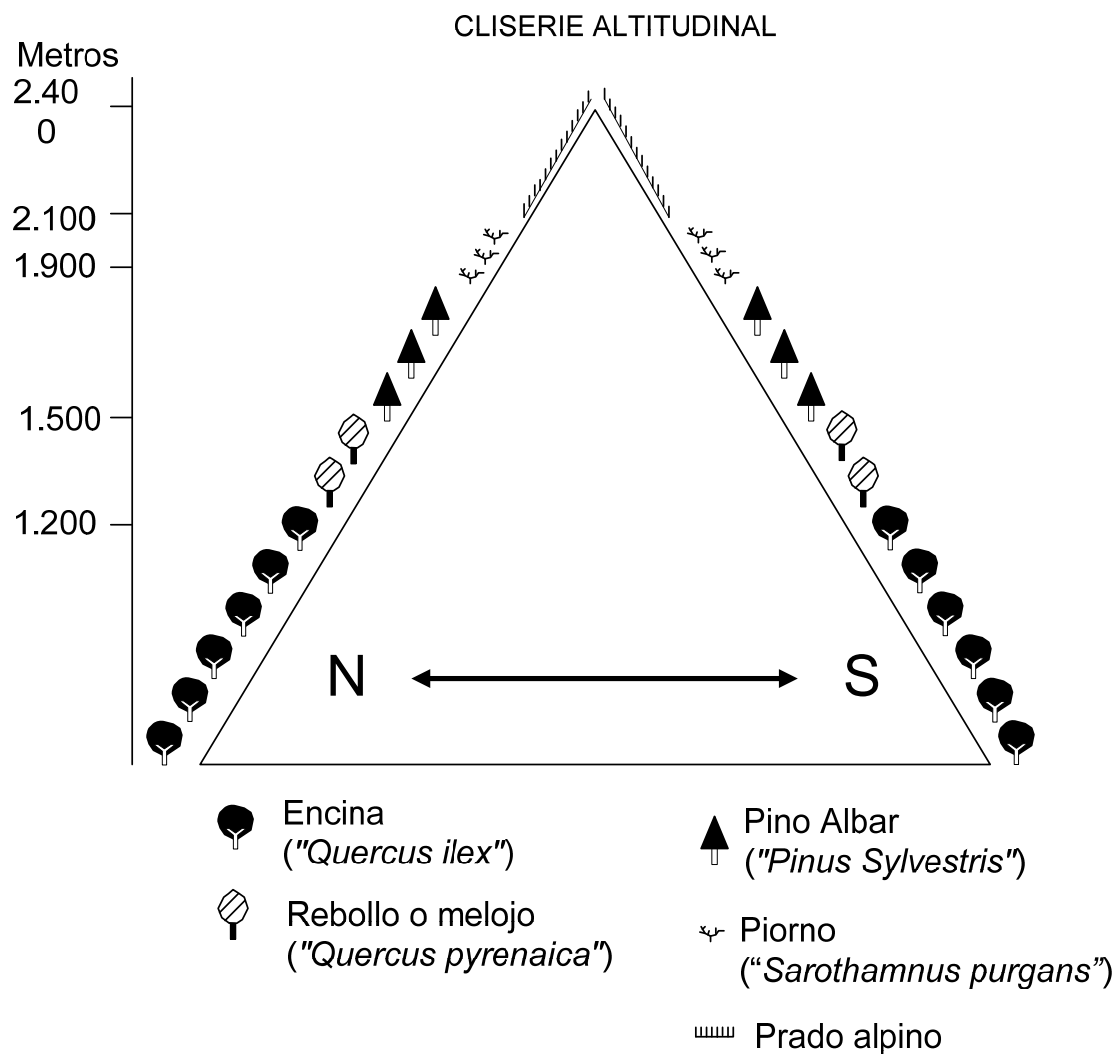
CLISERIE ALTITUDINAL

Metros
2.40
0
2.100
1.900
1.500
1.200

N S

Encina
("Quercus ilex")

Rebollo o melojo
("Quercus pyrenaica")

Pino Albar
("Pinus Sylvestris")

Piorno
("Sarothamnus purgans")

Prado alpino